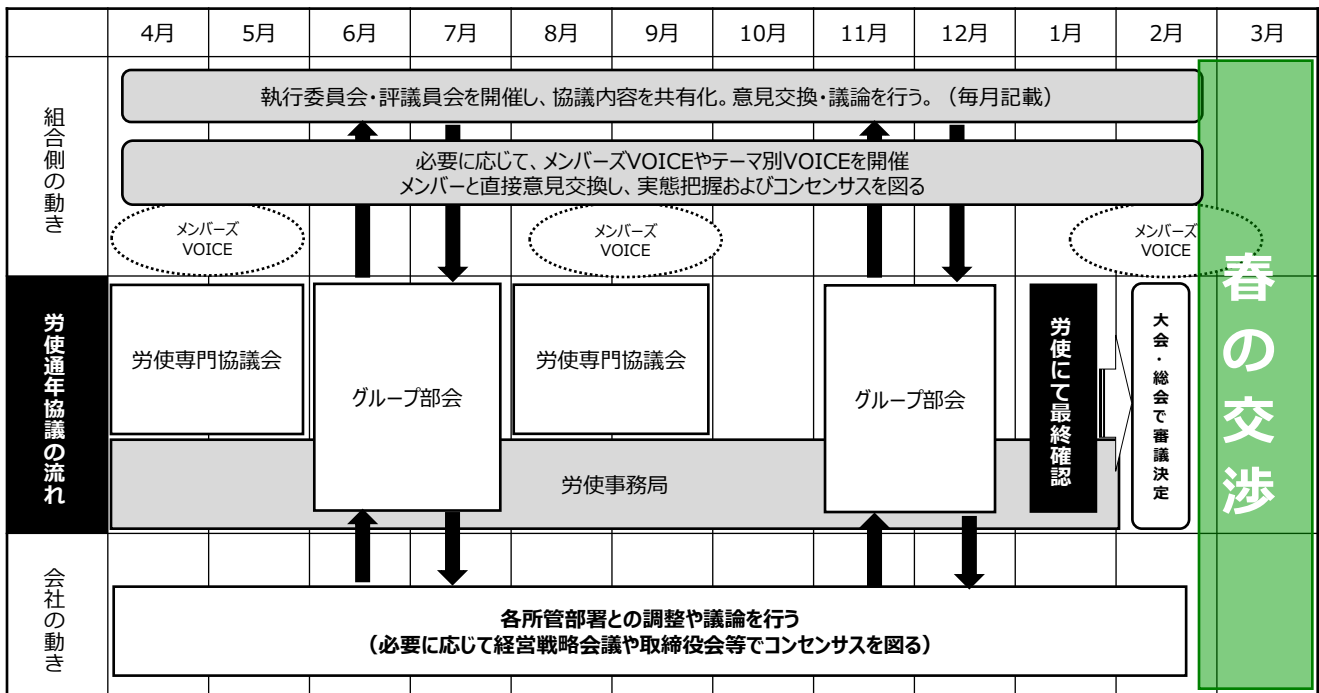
| | 4月 | 5月 | 6月 | 7月 | 8月 | 9月 | 10月 | 11月 | 12月 | 1月 | 2月 | 3月 |
|---|---|---|---|---|---|---|---|---|---|---|---|---|

組合側の動き

執行委員会・評議員会を開催し、協議内容を共有化。意見交換・議論を行う。（毎月記載）

必要に応じて、メンバーズVOICEやテーマ別VOICEを開催
メンバーと直接意見交換し、実態把握およびコンセンサスを図る

メンバーズ VOICE

メンバーズ VOICE

メンバーズ VOICE

労使通年協議の流れ

労使専門協議会

グループ部会

労使専門協議会

グループ部会

労使にて最終確認

大会・総会で審議決定

労使事務局

春の交渉

会社の動き

各所管部署との調整や議論を行う
（必要に応じて経営戦略会議や取締役会等でコンセンサスを図る）